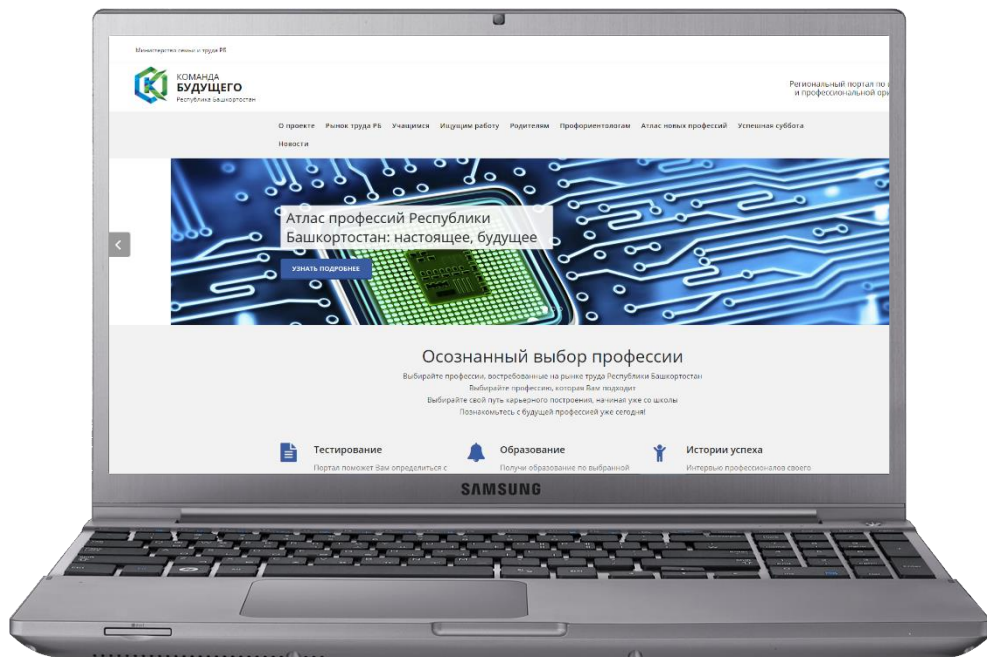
Министерство семьи и труда РБ

КОМАНДА БУДУЩЕГО
Республика Башкортостан

Региональный портал по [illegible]
и профессиональной ори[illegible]

О проекте Рынок труда РБ Учащимся Ищущим работу Родителям Профориентологам Атлас новых профессий Успешная суббота
Новости

Атлас профессий Республики Башкортостан: настоящее, будущее

УЗНАТЬ ПОДРОБНЕЕ

Осознанный выбор профессии

Выбирайте профессии, востребованные на рынке труда Республики Башкортостан
Выбирайте профессию, которая Вам подходит
Выбирайте свой путь карьерного построения, начиная уже со школы
Познакомьтесь с будущей профессией уже сегодня!

Тестирование
Портал поможет Вам определиться с

Образование
Получи образование по выбранной

Истории успеха
Интервью профессионалов своего

SAMSUNG